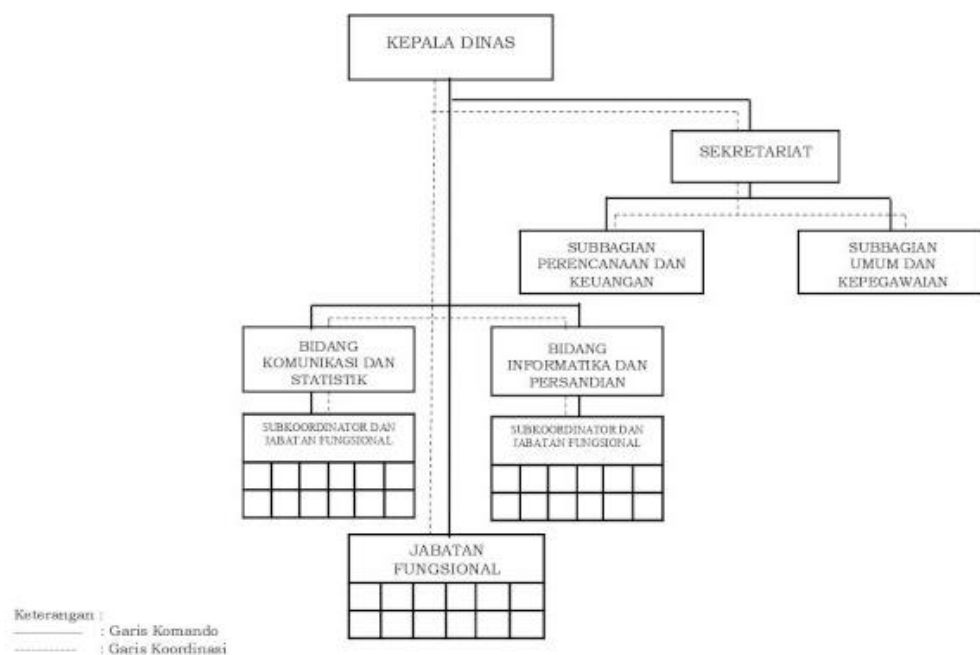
KEPALA DINAS

SEKRETARIAT

SUBBAGIAN PERENCANAAN DAN KEUANGAN

SUBBAGIAN UMUM DAN KEPEGAWAIAN

BIDANG KOMUNIKASI DAN STATISTIK

SUBKOORDINATOR DAN JABATAN FUNGSIONAL

BIDANG INFORMATIKA DAN PERSANDIAN

SUBKOORDINATOR DAN JABATAN FUNGSIONAL

JABATAN FUNGSIONAL

Keterangan :
———— : Garis Komando
- - - - - - : Garis Koordinasi